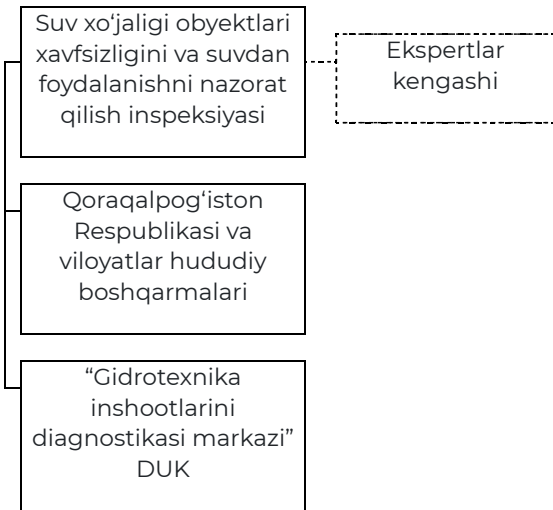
Suv xo‘jaligi obyektlari xavfsizligini va suvdan foydalanishni nazorat qilish inspeksiyasi

Ekspertlar kengashi

Qoraqalpog‘iston Respublikasi va viloyatlar hududiy boshqarmalari

“Gidrotexnika inshootlarini diagnostikasi markazi” DUK